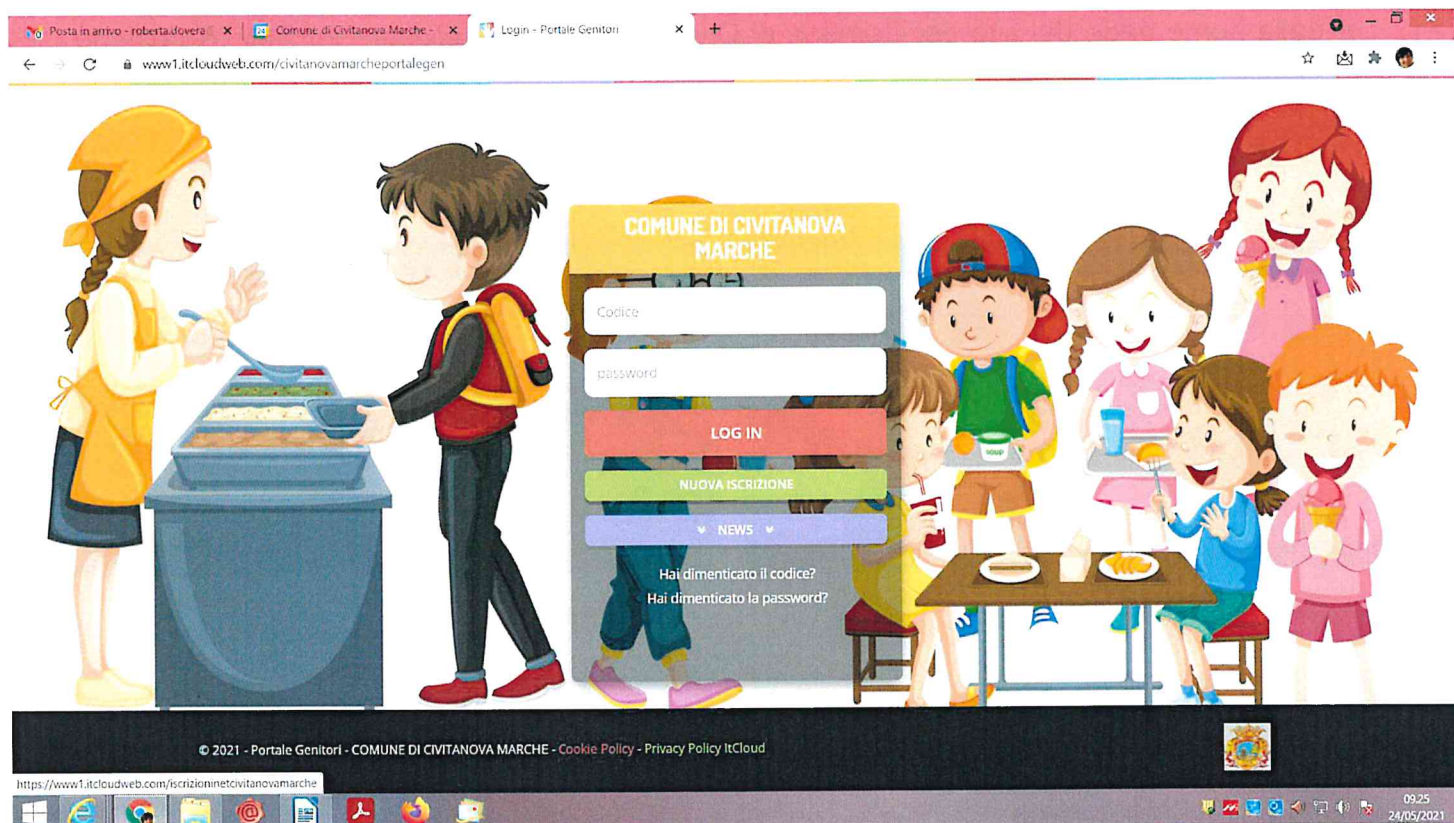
Posta in arrivo - roberta.dovera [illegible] ×
Comune di Civitanova Marche - ×
Login - Portale Genitori ×
+

www1.itcloudweb.com/civitanovamarcheportalegen

COMUNE DI CIVITANOVA MARCHE

Codice

password

LOG IN

NUOVA ISCRIZIONE

NEWS

Hai dimenticato il codice?
Hai dimenticato la password?

soup

© 2021 - Portale Genitori - COMUNE DI CIVITANOVA MARCHE - Cookie Policy - Privacy Policy ItCloud

https://www1.itcloudweb.com/iscrizioninetcivitanovamarche

09:25
24/05/2021